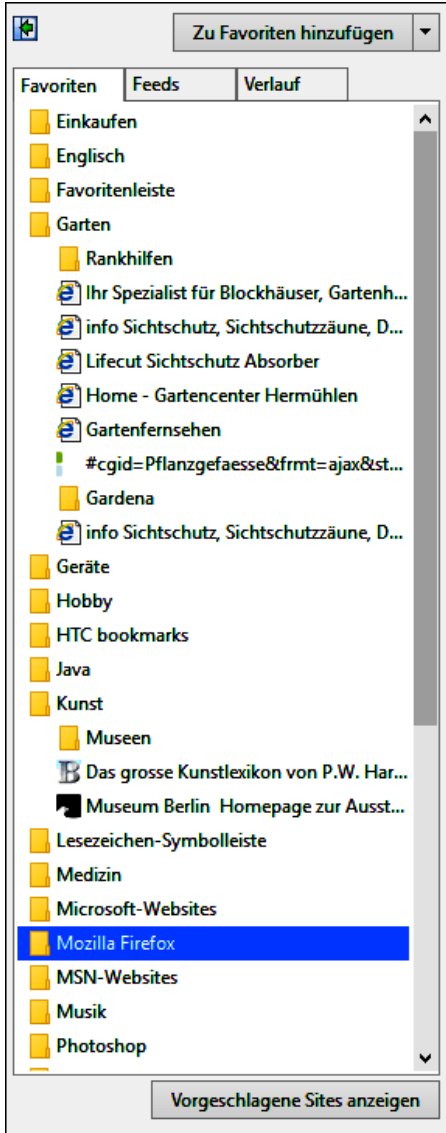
Zu Favoriten hinzufügen

Favoriten | Feeds | Verlauf

Einkaufen
Englisch
Favoritenleiste
Garten
Rankhilfen
Ihr Spezialist für Blockhäuser, Gartenh...
info Sichtschutz, Sichtschutzzäune, D...
Lifecut Sichtschutz Absorber
Home - Gartencenter Hermühlen
Gartenfernsehen
#cgid=Pflanzgefaesse&frmt=ajax&st...
Gardena
info Sichtschutz, Sichtschutzzäune, D...
Geräte
Hobby
HTC bookmarks
Java
Kunst
Museen
Das grosse Kunstlexikon von P.W. Har...
Museum Berlin Homepage zur Ausst...
Lesezeichen-Symbolleiste
Medizin
Microsoft-Websites
Mozilla Firefox
MSN-Websites
Musik
Photoshop

Vorgeschlagene Sites anzeigen